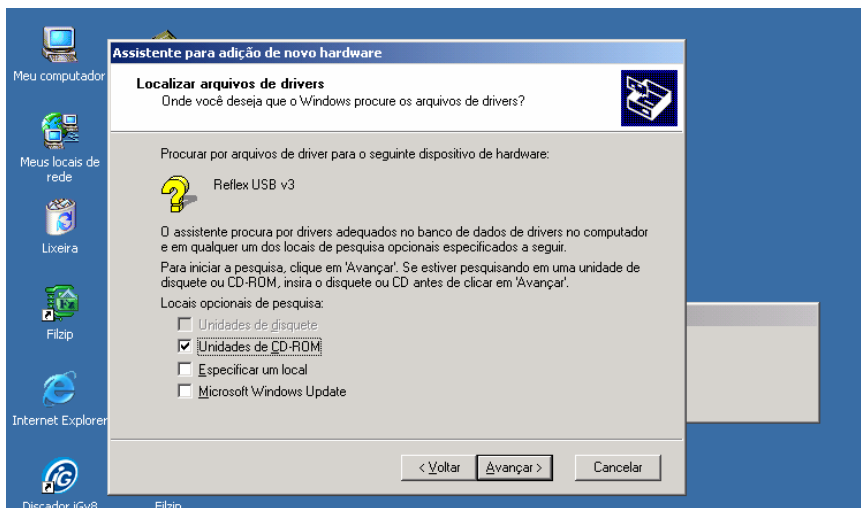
Meu computador

Meus locais de rede

Lixeira

Filzip

Internet Explorer

Discador iGv8

Filzip

Assistente para adição de novo hardware

Localizar arquivos de drivers
Onde você deseja que o Windows procure os arquivos de drivers?

Procurar por arquivos de driver para o seguinte dispositivo de hardware:

Reflex USB v3

O assistente procura por drivers adequados no banco de dados de drivers no computador e em qualquer um dos locais de pesquisa opcionais especificados a seguir.

Para iniciar a pesquisa, clique em 'Avançar'. Se estiver pesquisando em uma unidade de disquete ou CD-ROM, insira o disquete ou CD antes de clicar em 'Avançar'.

Locais opcionais de pesquisa:

Unidades de disquete

Unidades de CD-ROM

Especificar um local

Microsoft Windows Update

< Voltar

Avançar >

Cancelar